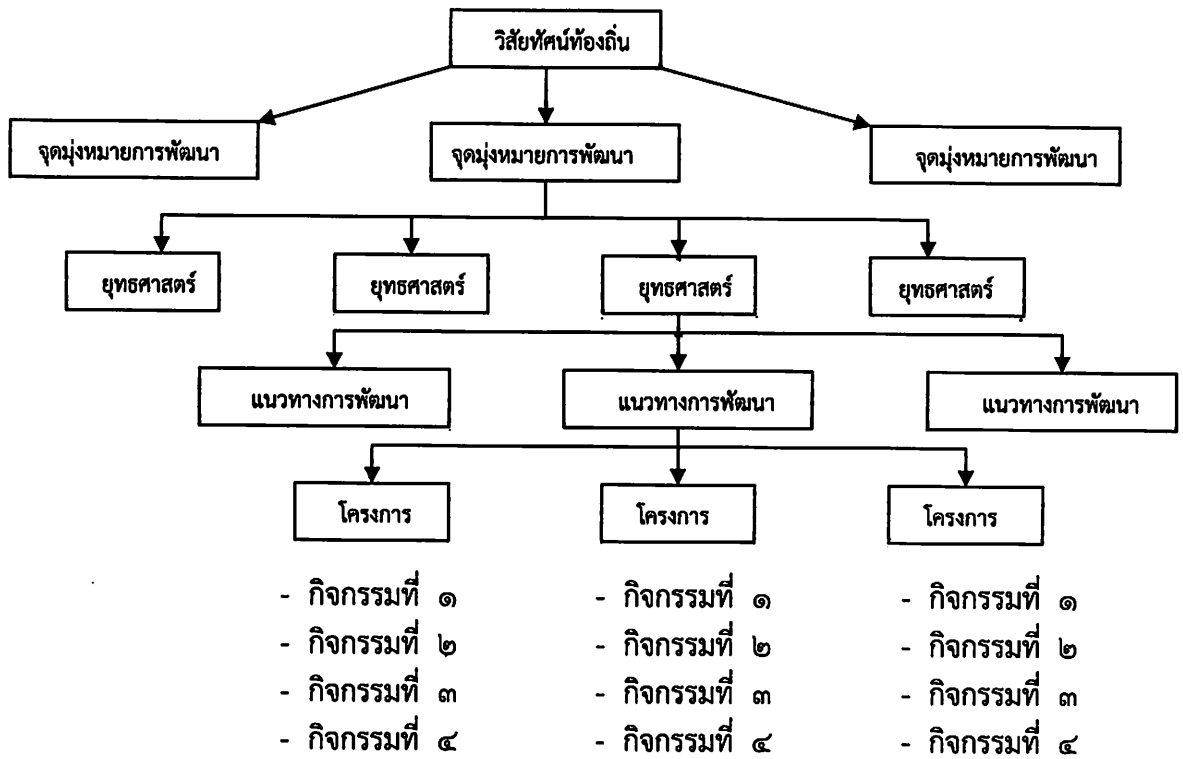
วิสัยทัศน์ท้องถิ่น

จุดมุ่งหมายการพัฒนา

จุดมุ่งหมายการพัฒนา

จุดมุ่งหมายการพัฒนา

ยุทธศาสตร์

ยุทธศาสตร์

ยุทธศาสตร์

ยุทธศาสตร์

แนวทางการพัฒนา

แนวทางการพัฒนา

แนวทางการพัฒนา

โครงการ

โครงการ

โครงการ

- กิจกรรมที่ ๑
- กิจกรรมที่ ๒
- กิจกรรมที่ ๓
- กิจกรรมที่ ๔

- กิจกรรมที่ ๑
- กิจกรรมที่ ๒
- กิจกรรมที่ ๓
- กิจกรรมที่ ๔

- กิจกรรมที่ ๑
- กิจกรรมที่ ๒
- กิจกรรมที่ ๓
- กิจกรรมที่ ๔